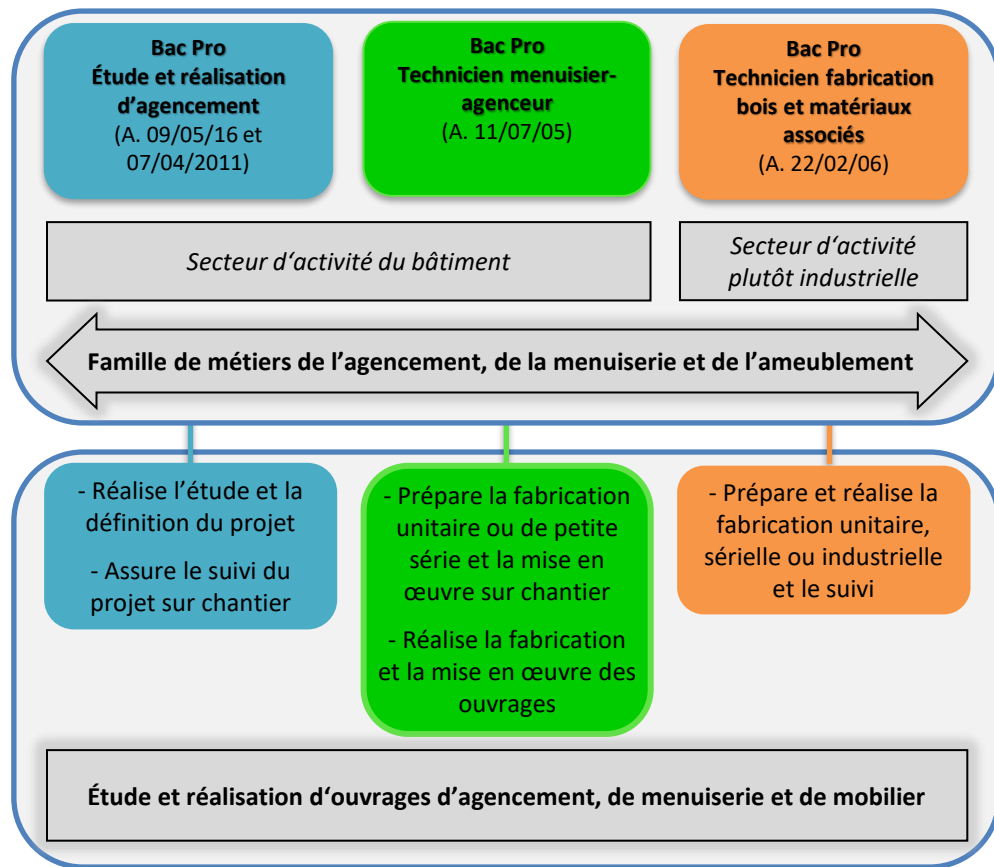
**Bac Pro**
**Étude et réalisation d'agencement**
(A. 09/05/16 et 07/04/2011)

**Bac Pro**
**Technicien menuisier-agenceur**
(A. 11/07/05)

**Bac Pro**
**Technicien fabrication bois et matériaux associés**
(A. 22/02/06)

*Secteur d'activité du bâtiment*

*Secteur d'activité plutôt industrielle*

**Famille de métiers de l'agencement, de la menuiserie et de l'ameublement**

- Réalise l'étude et la définition du projet

- Assure le suivi du projet sur chantier

- Prépare la fabrication unitaire ou de petite série et la mise en œuvre sur chantier

- Réalise la fabrication et la mise en œuvre des ouvrages

- Prépare et réalise la fabrication unitaire, sérielle ou industrielle et le suivi

**Étude et réalisation d'ouvrages d'agencement, de menuiserie et de mobilier**